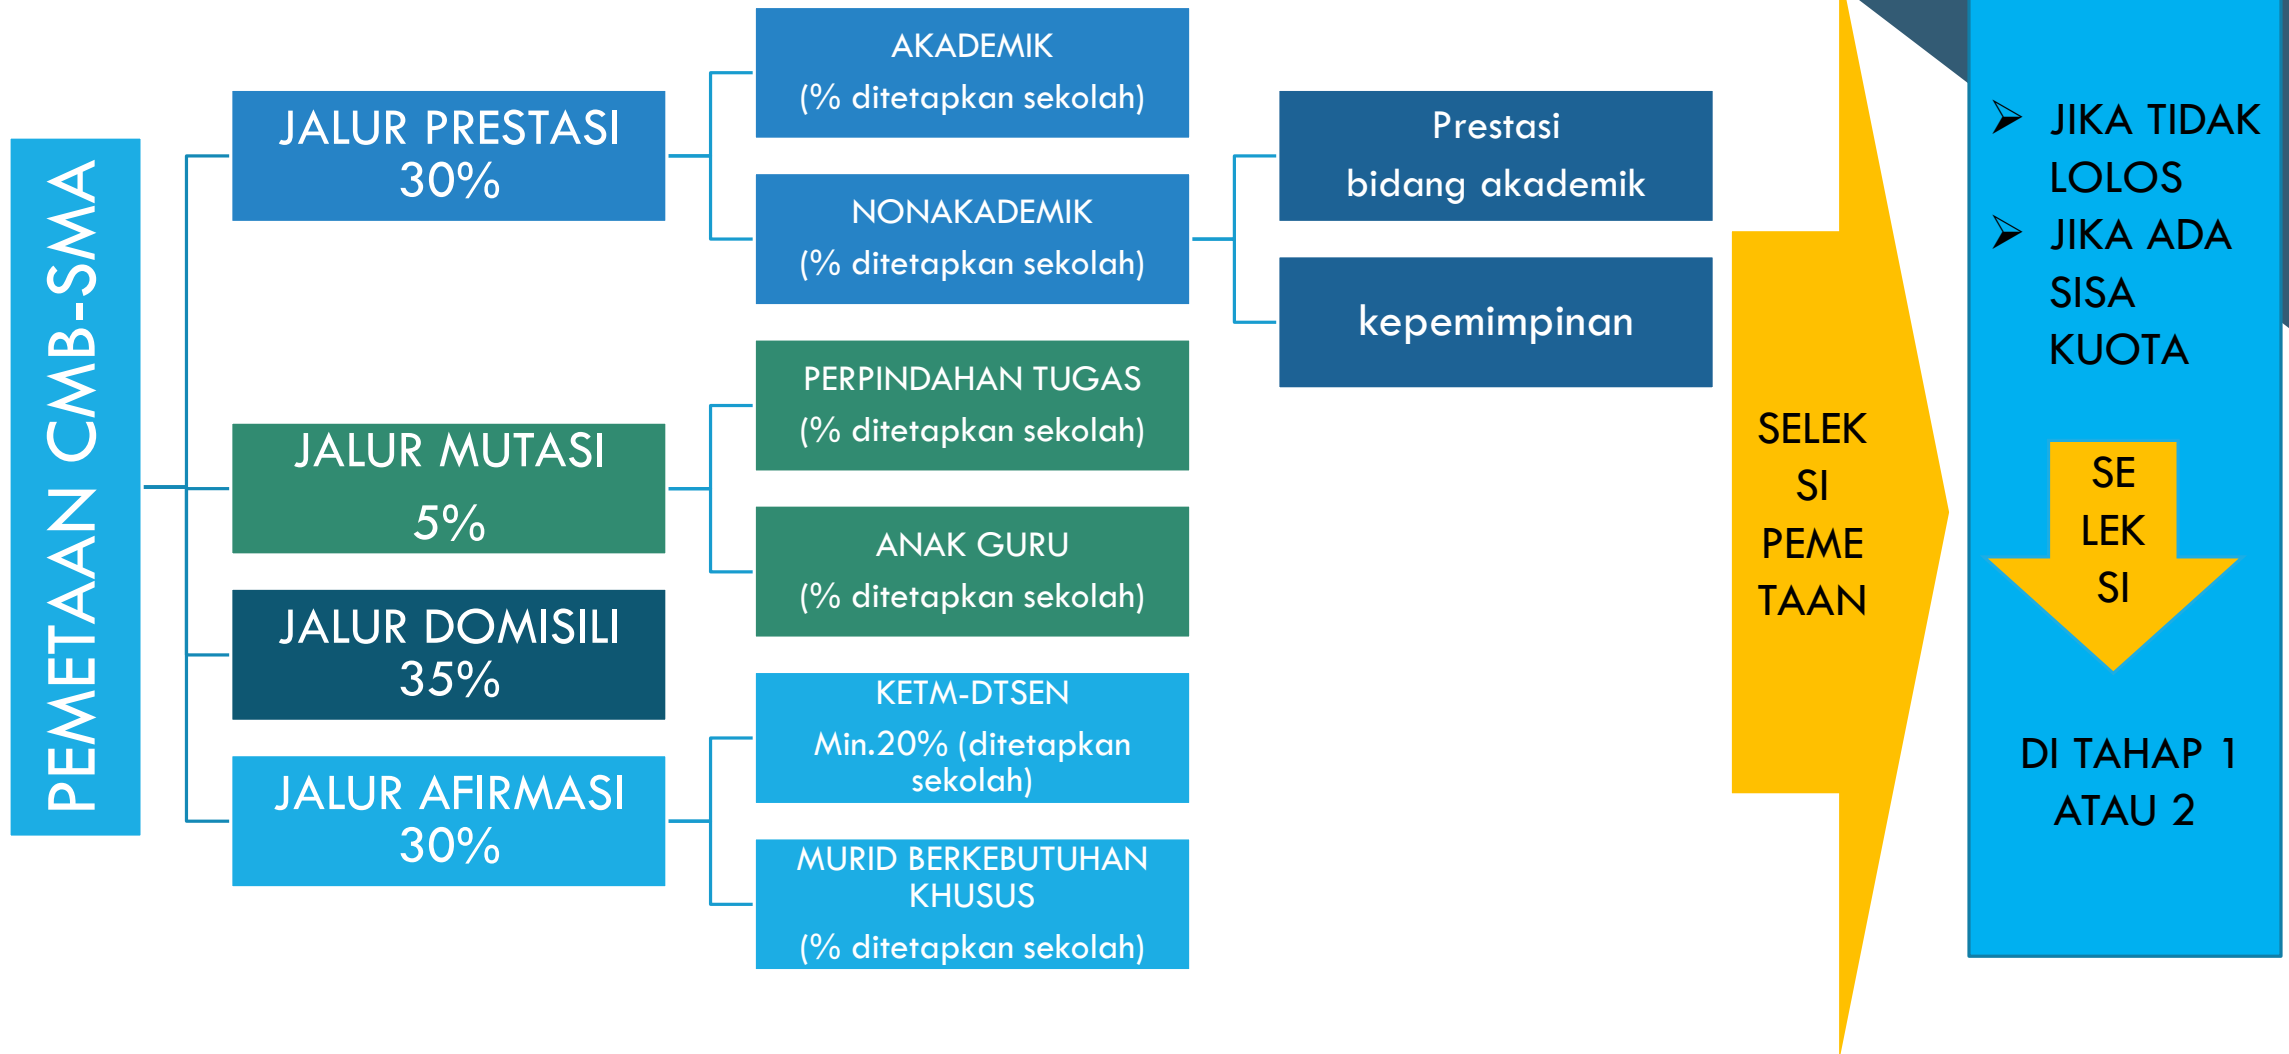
PEMETAAN CMB-SMA

JALUR PRESTASI 30%

AKADEMIK
(% ditetapkan sekolah)

NONAKADEMIK
(% ditetapkan sekolah)

Prestasi
bidang akademik

kepemimpinan

JALUR MUTASI
5%

PERPINDAHAN TUGAS
(% ditetapkan sekolah)

ANAK GURU
(% ditetapkan sekolah)

JALUR DOMISILI 35%

JALUR AFIRMASI 30%

KETM-DTSEN
Min.20% (ditetapkan sekolah)

MURID BERKEBUTUHAN KHUSUS
(% ditetapkan sekolah)

SELEK SI PEME TAAN

➢ JIKA TIDAK LOLOS
➢ JIKA ADA SISA KUOTA

SE LEK SI

DI TAHAP 1 ATAU 2